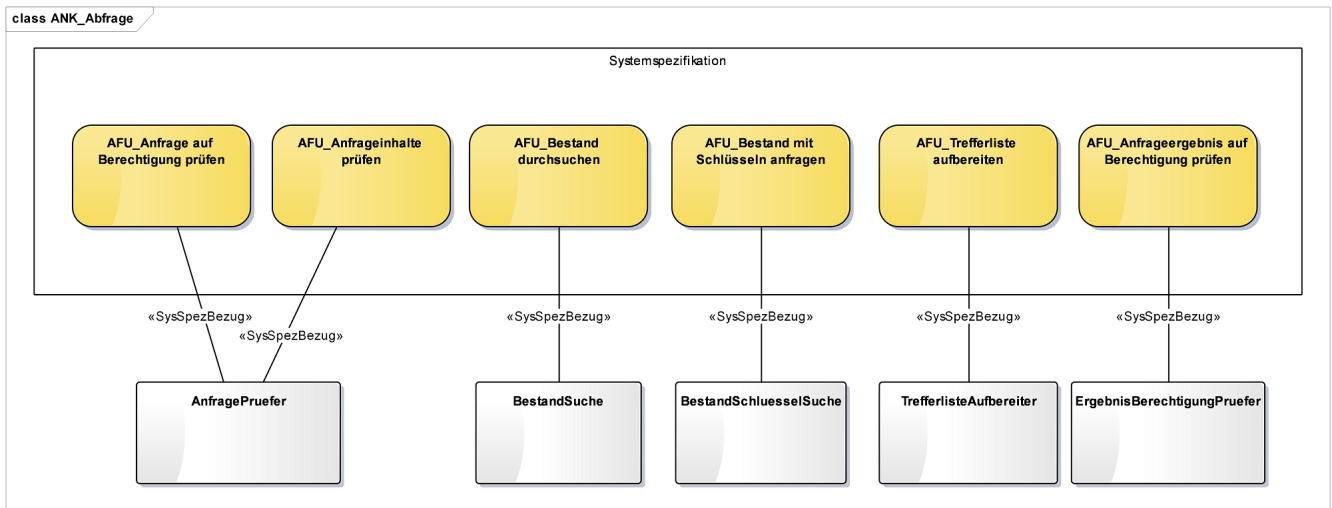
class ANK_Abfrage

Systemspezifikation

AFU_Anfrage auf Berechtigung prüfen

AFU_Anfrageinhalte prüfen

AFU_Bestand durchsuchen

AFU_Bestand mit Schlüsseln anfragen

AFU_Trefferliste aufbereiten

AFU_Anfrageergebnis auf Berechtigung prüfen

«SysSpezBezug»

«SysSpezBezug»

«SysSpezBezug»

«SysSpezBezug»

«SysSpezBezug»

«SysSpezBezug»

AnfragePruefer

BestandSuche

BestandSchluesselSuche

TrefferlisteAufbereiter

ErgebnisBerechtigungPruefer